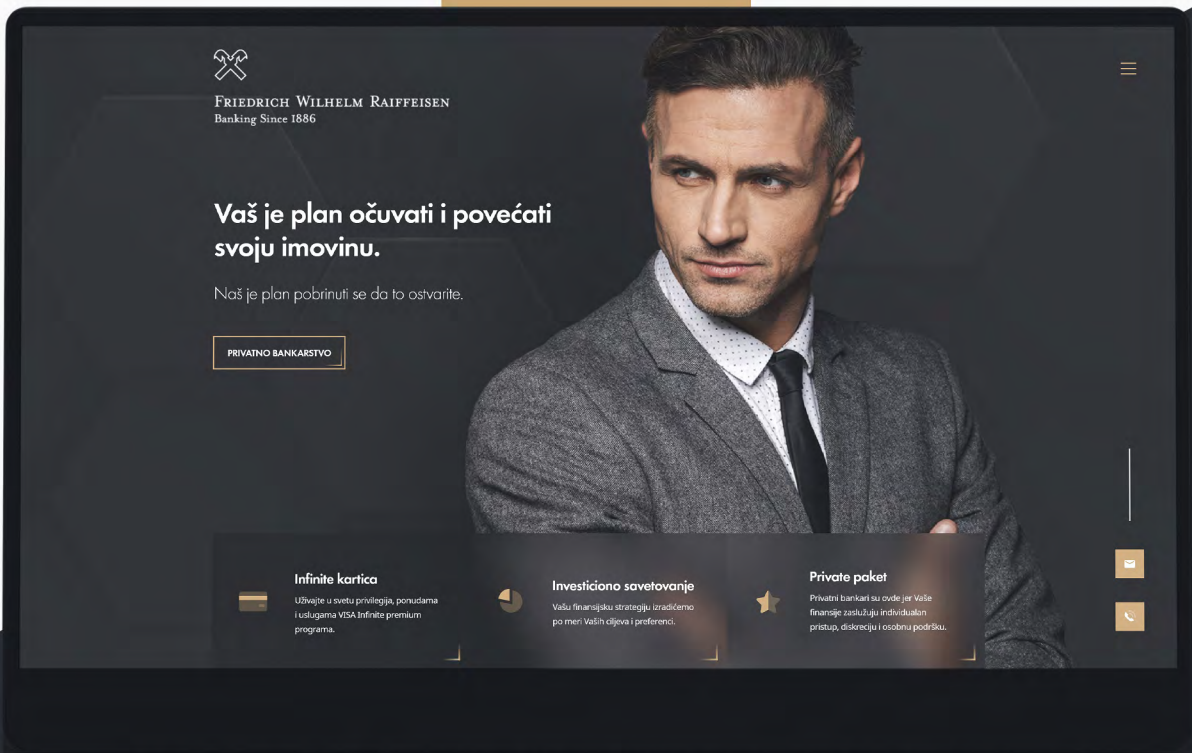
Friedrich Wilhelm Raiffeisen
Banking Since 1886

Vaš je plan očuvati i povećati svoju imovinu.

Naš je plan pobrinuti se da to ostvarite.

PRIVATNO BANKARSTVO

Infinite kartica
Uživajte u svetu privilegija, ponudama i uslugama VISA Infinite premium programa.

Investiciono savetovanje
Vašu finansijsku strategiju izradićemo po meri Vaših ciljeva i preferenci.

Private paket
Privatni bankari su ovde jer Vaše finansije zaslužuju individualan pristup, diskreciju i osobnu podršku.